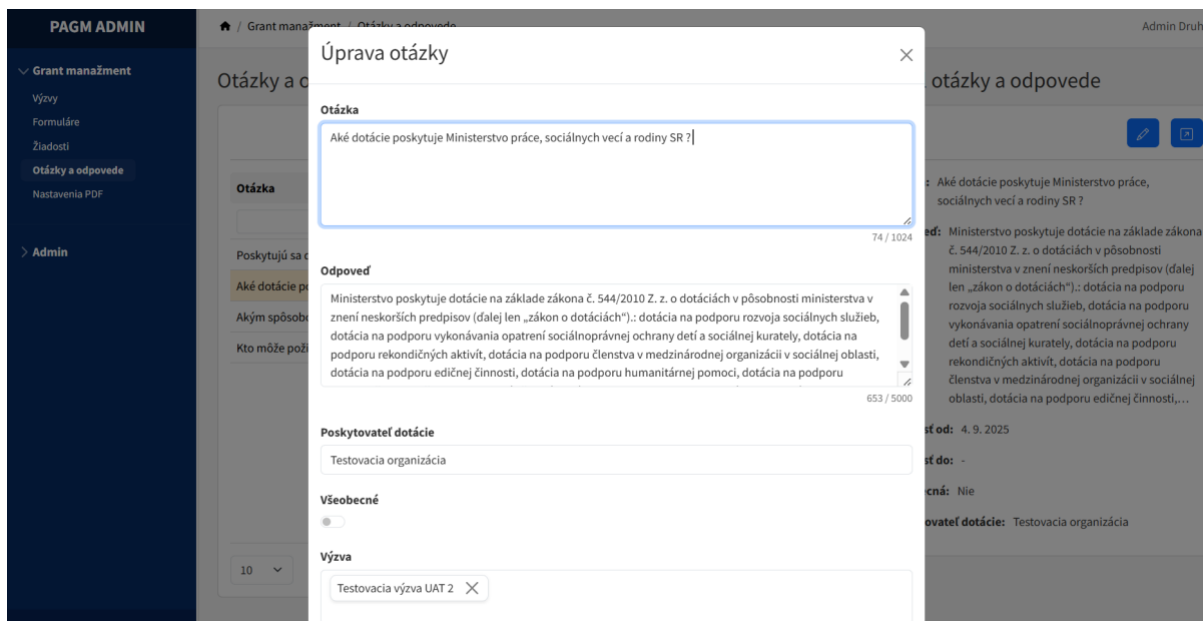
PAGM ADMIN

Grant manažment

Výzvy

Formuláre

Žiadosti

Otázky a odpovede

Nastavenia PDF

Admin

/ Grant manažment / Otázky a odpovede

Admin Druh

Otázky a o

Otázka

Poskytujú sa d

Aké dotácie po

Akým spôsobo

Kto môže poži

10

otázky a odpovede

: Aké dotácie poskytuje Ministerstvo práce, sociálnych vecí a rodiny SR ?

ed: Ministerstvo poskytuje dotácie na základe zákona č. 544/2010 Z. z. o dotáciách v pôsobnosti ministerstva v znení neskorších predpisov (ďalej len „zákon o dotáciách").: dotácia na podporu rozvoja sociálnych služieb, dotácia na podporu vykonávania opatrení sociálnoprávnej ochrany detí a sociálnej kuratelý, dotácia na podporu rekondičných aktivít, dotácia na podporu členstva v medzinárodnej organizácii v sociálnej oblasti, dotácia na podporu edičnej činnosti,...

sť od: 4. 9. 2025

sť do: -

ecná: Nie

ovateľ dotácie: Testovacia organizácia

Úprava otázky

Otázka

Aké dotácie poskytuje Ministerstvo práce, sociálnych vecí a rodiny SR ?

74 / 1024

Odpoveď

Ministerstvo poskytuje dotácie na základe zákona č. 544/2010 Z. z. o dotáciách v pôsobnosti ministerstva v znení neskorších predpisov (ďalej len „zákon o dotáciách").: dotácia na podporu rozvoja sociálnych služieb, dotácia na podporu vykonávania opatrení sociálnoprávnej ochrany detí a sociálnej kuratelý, dotácia na podporu rekondičných aktivít, dotácia na podporu členstva v medzinárodnej organizácii v sociálnej oblasti, dotácia na podporu edičnej činnosti, dotácia na podporu humanitárnej pomoci, dotácia na podporu

653 / 5000

Poskytovateľ dotácie

Testovacia organizácia

Všeobecné

Výzva

Testovacia výzva UAT 2